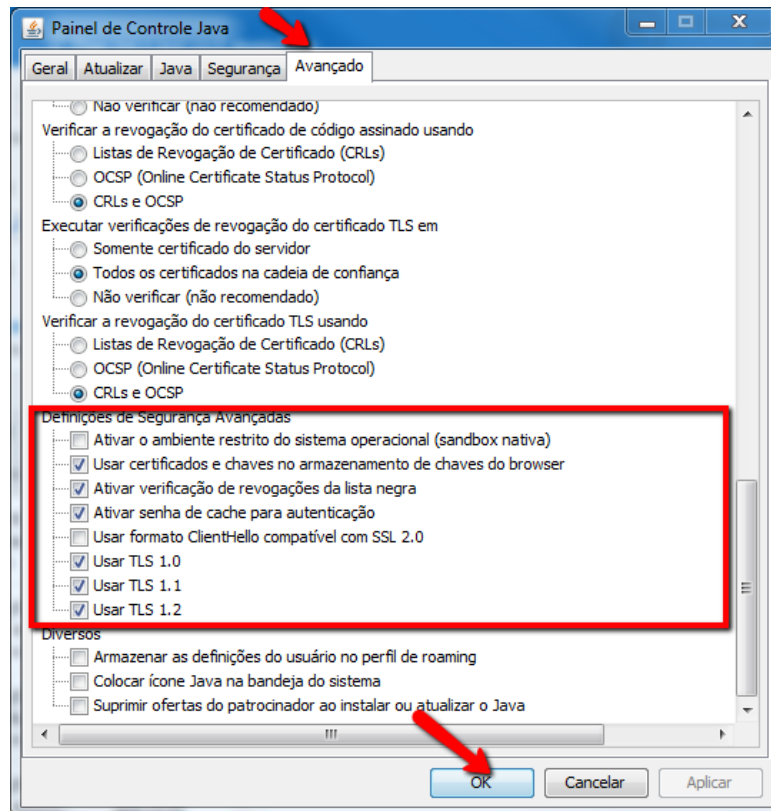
Painel de Controle Java

Geral | Atualizar | Java | Segurança | Avançado

Não verificar (não recomendado)
Verificar a revogação do certificado de código assinado usando
Listas de Revogação de Certificado (CRLs)
OCSP (Online Certificate Status Protocol)
CRLs e OCSP
Executar verificações de revogação do certificado TLS em
Somente certificado do servidor
Todos os certificados na cadeia de confiança
Não verificar (não recomendado)
Verificar a revogação do certificado TLS usando
Listas de Revogação de Certificado (CRLs)
OCSP (Online Certificate Status Protocol)
CRLs e OCSP
Definições de Segurança Avançadas
Ativar o ambiente restrito do sistema operacional (sandbox nativa)
Usar certificados e chaves no armazenamento de chaves do browser
Ativar verificação de revogações da lista negra
Ativar senha de cache para autenticação
Usar formato ClientHello compatível com SSL 2.0
Usar TLS 1.0
Usar TLS 1.1
Usar TLS 1.2
Diversos
Armazenar as definições do usuário no perfil de roaming
Colocar ícone Java na bandeja do sistema
Suprimir ofertas do patrocinador ao instalar ou atualizar o Java

OK | Cancelar | Aplicar